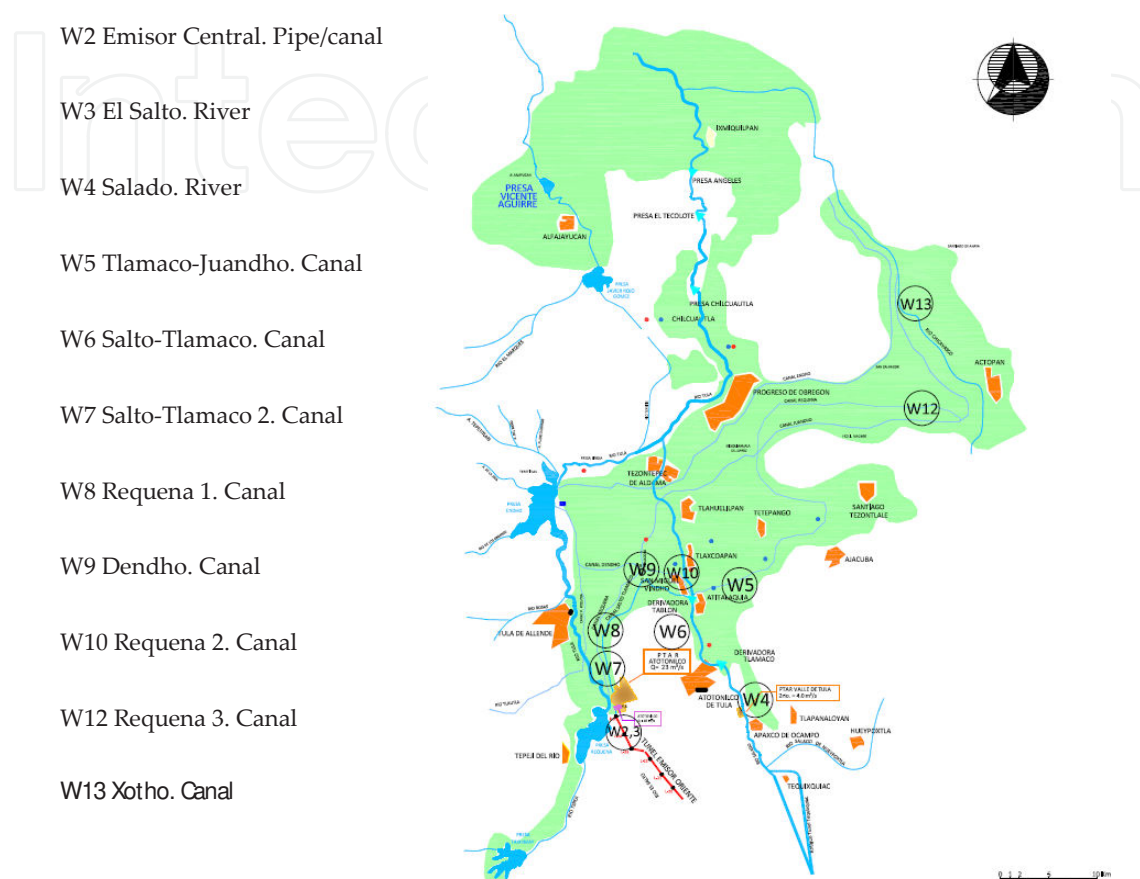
W2 Emisor Central. Pipe/canal

W3 El Salto. River

W4 Salado. River

W5 Tlamaco-Juandho. Canal

W6 Salto-Tlamaco. Canal

W7 Salto-Tlamaco 2. Canal

W8 Requena 1. Canal

W9 Dendho. Canal

W10 Requena 2. Canal

W12 Requena 3. Canal

W13 Xotho. Canal

IXMIQUILPAN

PRESA ANGELES

PRESA EL TECOLOTE

PRESA VICENTE AGUIRRE

ALFAJAYUCAN

PRESA CHILCUAUTLA

CHILCUAUTLA

W13

ACTOPAN

PROGRESO DE OBREGON

W12

TEZONTEPEC DE ALDAMA

TLAHUELILPAN

TETEPANGO

SANTIAGO TEZONTLALE

W9

W10

TLAXCOAPAN

AJACUBA

W5

ATITALAQUIA

DERIVADORA TABLON

W8

W6

TULA DE ALLENDE

W7

P T A R ATOTONILCO Q= 23 m³/s

DERIVADORA TLAMACO

ATOTONILCO DE TULA

W4

PTAR VALLE DE TULA

TLAPANALOYAN

W2,3

APAXCO DE OCAMPO

HUEYPOXTLA

TEPEJI DEL RIO

TUNEL EMISOR ORIENTE

TEQUIXQUIAC

PRESA REQUENA

PRESA ENDHO

0 1 2 5 10 km